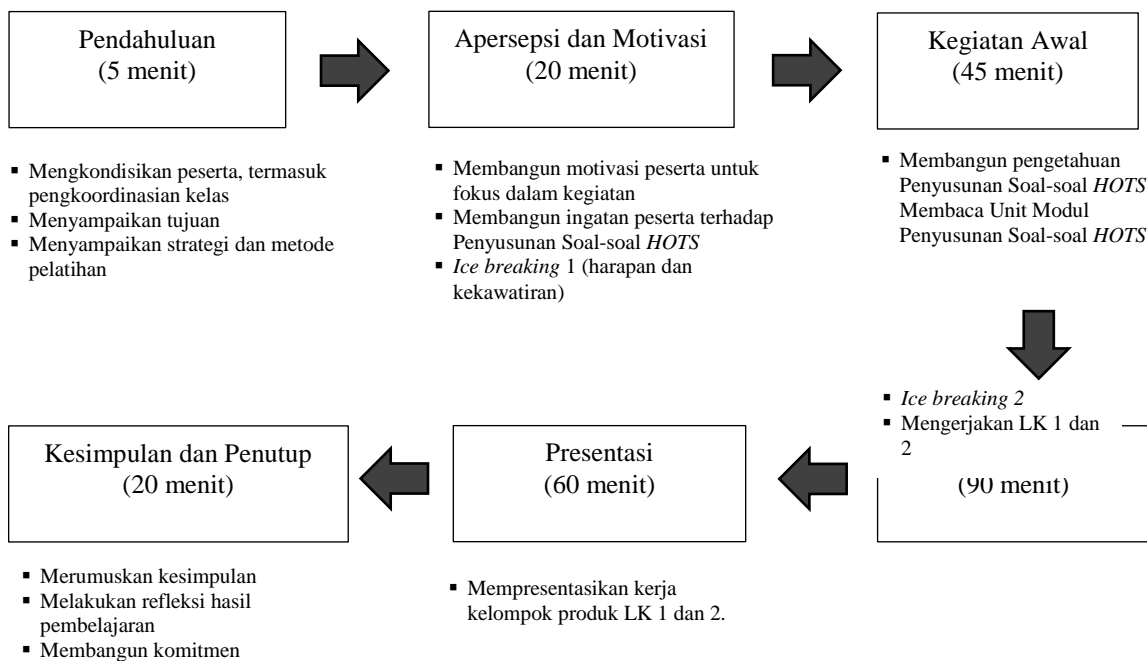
Pendahuluan
(5 menit)

- Mengkondisikan peserta, termasuk pengkoordinasian kelas
- Menyampaikan tujuan
- Menyampaikan strategi dan metode pelatihan

Apersepsi dan Motivasi
(20 menit)

- Membangun motivasi peserta untuk fokus dalam kegiatan
- Membangun ingatan peserta terhadap Penyusunan Soal-soal *HOTS*
- *Ice breaking* 1 (harapan dan kekawatiran)

Kegiatan Awal
(45 menit)

- Membangun pengetahuan Penyusunan Soal-soal *HOTS* Membaca Unit Modul Penyusunan Soal-soal *HOTS*

- *Ice breaking 2*
- Mengerjakan LK 1 dan 2

(90 menit)

Presentasi
(60 menit)

- Mempresentasikan kerja kelompok produk LK 1 dan 2.

Kesimpulan dan Penutup
(20 menit)

- Merumuskan kesimpulan
- Melakukan refleksi hasil pembelajaran
- Membangun komitmen